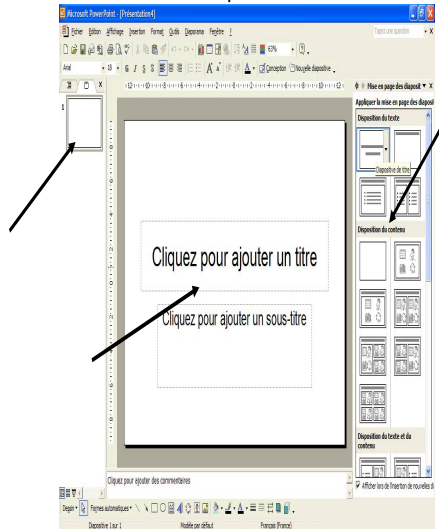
Microsoft PowerPoint - [Présentation4]

Fichier Edition Affichage Insertion Format Outils Diaporama Fenêtre ?

Tapez une question

Arial 18 G I S S A Conception Nouvelle diapositive

63%

1

Mise en page des diaposit

Appliquer la mise en page des diaposit

Disposition du texte

Diapositive de titre

Disposition du contenu

Disposition du texte et du contenu

Cliquez pour ajouter un titre

Cliquez pour ajouter un sous-titre

Cliquez pour ajouter des commentaires

Afficher lors de l'insertion de nouvelles di

Dessin Formes automatiques

Diapositive 1 sur 1 Modèle par défaut Français (France)